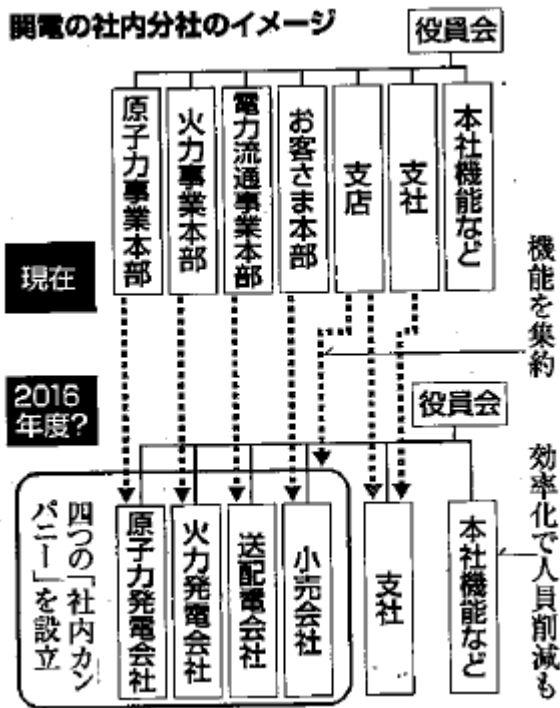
関電の社内分社のイメージ

役員会

原子力事業本部
火力事業本部
電力流通事業本部
お客さま本部
支店
支社
本社機能など

現在

機能を集約

2016年度?

役員会

四つの「社内カンパニー」を設立

原子力発電会社
火力発電会社
送配電会社
小売会社
支社
本社機能など

効率化で人員削減も